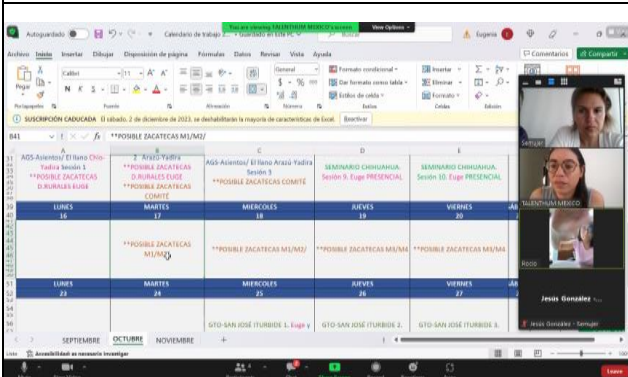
You are viewing TALENTHUM MEXICO's screen View Options

Autoguardado Calendario de trabajo 2... • Guardado en este PC Buscar Eugenia

Archivo Inicio Insertar Dibujar Disposición de página Fórmulas Datos Revisar Vista Ayuda Comentarios Compartir

Pegar Calibri 11 A A General Formato condicional Dar formato como tabla Estilos de celda Insertar Eliminar Formato

Portapapeles Fuente Alineación Número Estilos Celdas Edición

SUSCRIPCIÓN CADUCADA El sábado, 2 de diciembre de 2023, se deshabilitarán la mayoría de características de Excel. Reactivar

B41 fx **POSIBLE ZACATECAS M1/M2/

| | A | B | C | D | E |
|---|---|---|---|---|---|
| | AGS-Asientos/ El llano Chis-Yadira Sesión 1 **POSIBLE ZACATECAS D.RURALES EUGE | 2 Arazá-Yadira **POSIBLE ZACATECAS D.RURALES EUGE **POSIBLE ZACATECAS COMITÉ | AGS-Asientos/ El llano Arazá-Yadira Sesión 3 **POSIBLE ZACATECAS COMITÉ | SEMINARIO CHIHUAHUA. Sesión 9. Euge PRESENCIAL | SEMINARIO CHIHUAHUA. Sesión 10. Euge PRESENCIAL |
| 39 | LUNES | MARTES | MIERCOLES | JUEVES | VIERNES |
| 40 | 16 | 17 | 18 | 19 | 20 |
| | | **POSIBLE ZACATECAS M1/M2 | **POSIBLE ZACATECAS M1/M2/ | **POSIBLE ZACATECAS M3/M4 | **POSIBLE ZACATECAS M3/M4 |
| 51 | LUNES | MARTES | MIERCOLES | JUEVES | VIERNES |
| 52 | 23 | 24 | 25 | 26 | 27 |
| | | | GTO-SAN JOSÉ ITURBIDE 1. Euge y | GTO-SAN JOSÉ ITURBIDE 2. | GTO-SAN JOSÉ ITURBIDE 3. |

SEPTIEMBRE OCTUBRE NOVIEMBRE +

Listo Accesibilidad: es necesario investigar

Semujer

TALENTHUM MEXICO

Rocío

Jesús González

Jesús Gonzalez - Semujer

Leave